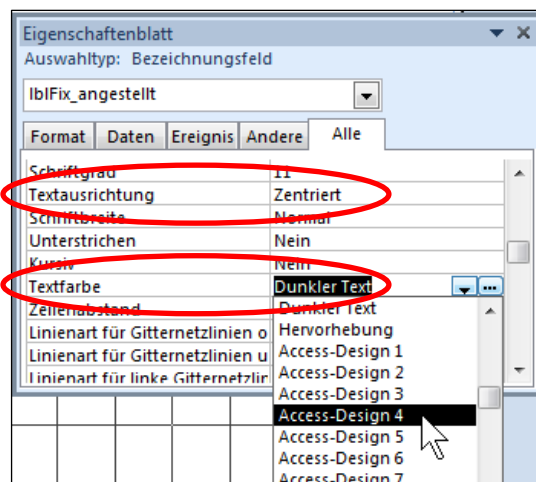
Eigenschaftenblatt
Auswahltyp: Bezeichnungsfeld
lblFix_angestellt

| Format | Daten | Ereignis | Andere | Alle |
|---|---|---|---|---|

| | |
|---|---|
| Schriftgrad | 11 |
| Textausrichtung | Zentriert |
| Schriftbreite | Normal |
| Unterstrichen | Nein |
| Kursiv | Nein |
| Textfarbe | Dunkler Text |
| Zeilenabstand | |
| Linienart für Gitternetzlinien o | |
| Linienart für Gitternetzlinien u | |
| Linienart für linke Gitternetzlir | |

Dunkler Text
Hervorhebung
Access-Design 1
Access-Design 2
Access-Design 3
Access-Design 4
Access-Design 5
Access-Design 6
Access-Design 7